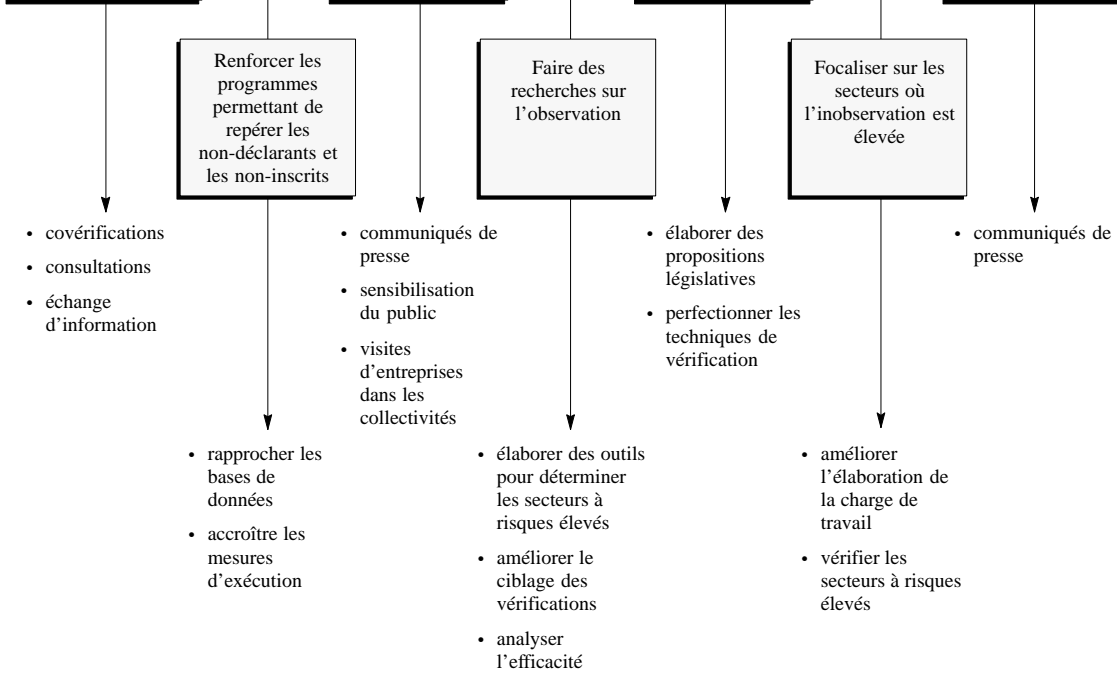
Renforcer les programmes permettant de repérer les non-déclarants et les non-inscrits

Faire des recherches sur l'observation

Focaliser sur les secteurs où l'inobservation est élevée

• covérifications
• consultations
• échange d'information

• communiqués de presse
• sensibilisation du public
• visites d'entreprises dans les collectivités

• élaborer des propositions législatives
• perfectionner les techniques de vérification

• communiqués de presse

• rapprocher les bases de données
• accroître les mesures d'exécution

• élaborer des outils pour déterminer les secteurs à risques élevés
• améliorer le ciblage des vérifications
• analyser l'efficacité

• améliorer l'élaboration de la charge de travail
• vérifier les secteurs à risques élevés